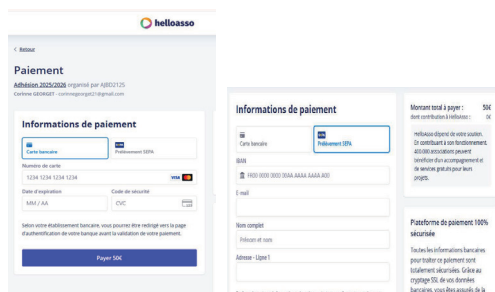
helloasso

< Retour

Paiement

Adhésion 2025/2026 organisé par AJBD2125

Corinne GEORGET - corinnegeorget21@gmail.com

Informations de paiement

Carte bancaire

Prélèvement SEPA

Numéro de carte

1234 1234 1234 1234

VISA

Date d'expiration

MM / AA

Code de sécurité

CVC

Selon votre établissement bancaire, vous pourrez être redirigé vers la page d'authentification de votre banque avant la validation de votre paiement.

Payer 50€

Informations de paiement

Carte bancaire

Prélèvement SEPA

IBAN

FR00 0000 0000 000A AAAA AAAA A00

E-mail

Nom complet

Prénom et nom

Adresse - Ligne 1

Montant total à payer : 50€

dont contribution à HelloAsso : 0€

HelloAsso dépend de votre soutien. En contribuant à son fonctionnement, 400.000 associations peuvent bénéficier d'un accompagnement et de services gratuits pour leurs projets.

Plateforme de paiement 100% sécurisée

Toutes les informations bancaires pour traiter ce paiement sont totalement sécurisées. Grâce au cryptage SSL de vos données bancaires, vous êtes assurés de la